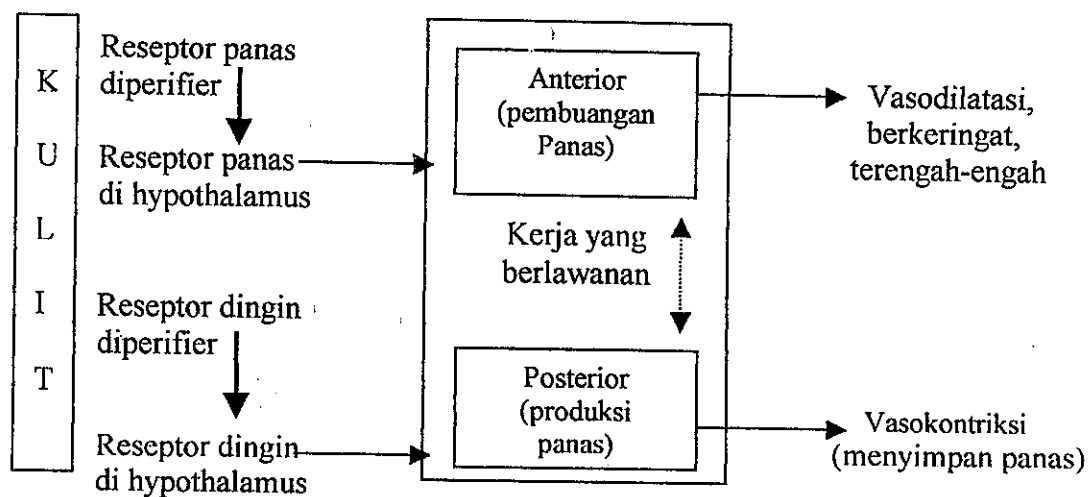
K
U
L
I
T

Reseptor panas diperifier

Reseptor panas di hypothalamus

Reseptor dingin diperifier

Reseptor dingin di hypothalamus

Anterior (pembuangan Panas)

Kerja yang berlawanan

Posterior (produksi panas)

Vasodilatasi, berkeringat, terengah-engah

Vasokontriksi (menyimpan panas)